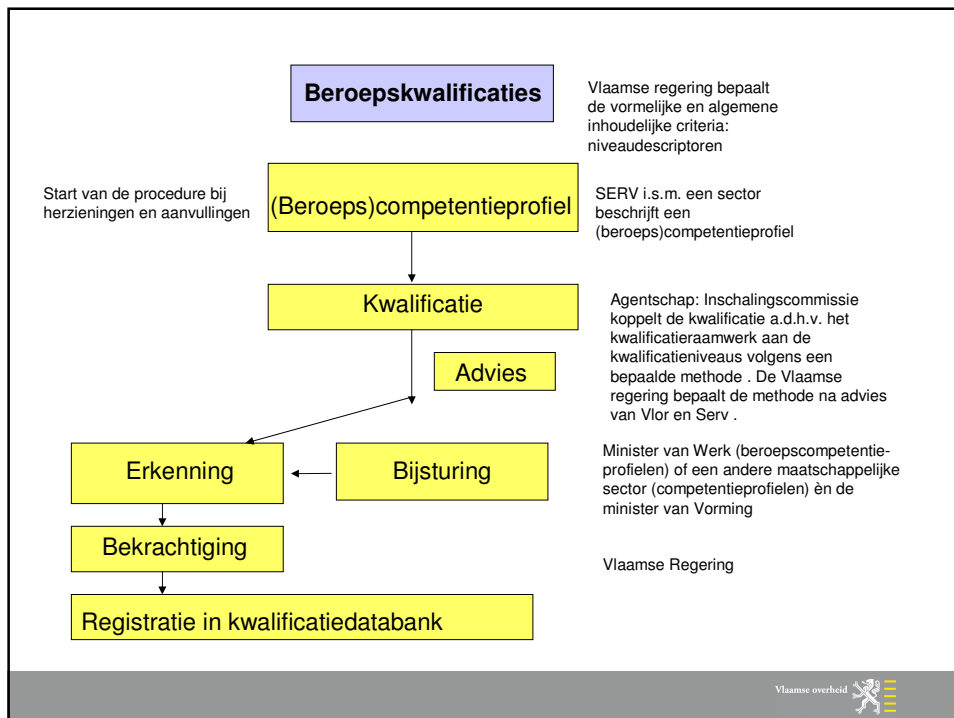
Beroepskwalificaties

Vlaamse regering bepaalt de vormelijke en algemene inhoudelijke criteria: niveaudescriptoren

Start van de procedure bij herzieningen en aanvullingen

(Beroeps)competentieprofiel

SERV i.s.m. een sector beschrijft een (beroeps)competentieprofiel

Kwalificatie

Agentschap: Inschalingscommissie koppelt de kwalificatie a.d.h.v. het kwalificatieraamwerk aan de kwalificatieniveaus volgens een bepaalde methode . De Vlaamse regering bepaalt de methode na advies van Vlor en Serv .

Advies

Erkenning

Bijsturing

Minister van Werk (beroepscompetentieprofielen) of een andere maatschappelijke sector (competentieprofielen) èn de minister van Vorming

Bekrachtiging

Vlaamse Regering

Registratie in kwalificatiedatabank

Vlaamse overheid